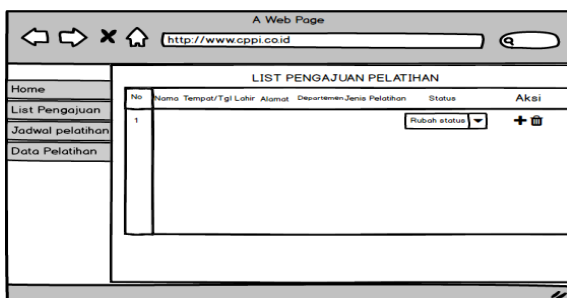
A Web Page

http://www.cppi.co.id

Home
List Pengajuan
Jadwal pelatihan
Data Pelatihan

LIST PENGAJUAN PELATIHAN

| No | Nama | Tempat/Tgl Lahir | Alamat | Departemen | Jenis Pelatihan | Status | Aksi |
|---|---|---|---|---|---|---|---|
| 1 | | | | | | Rubah status | |